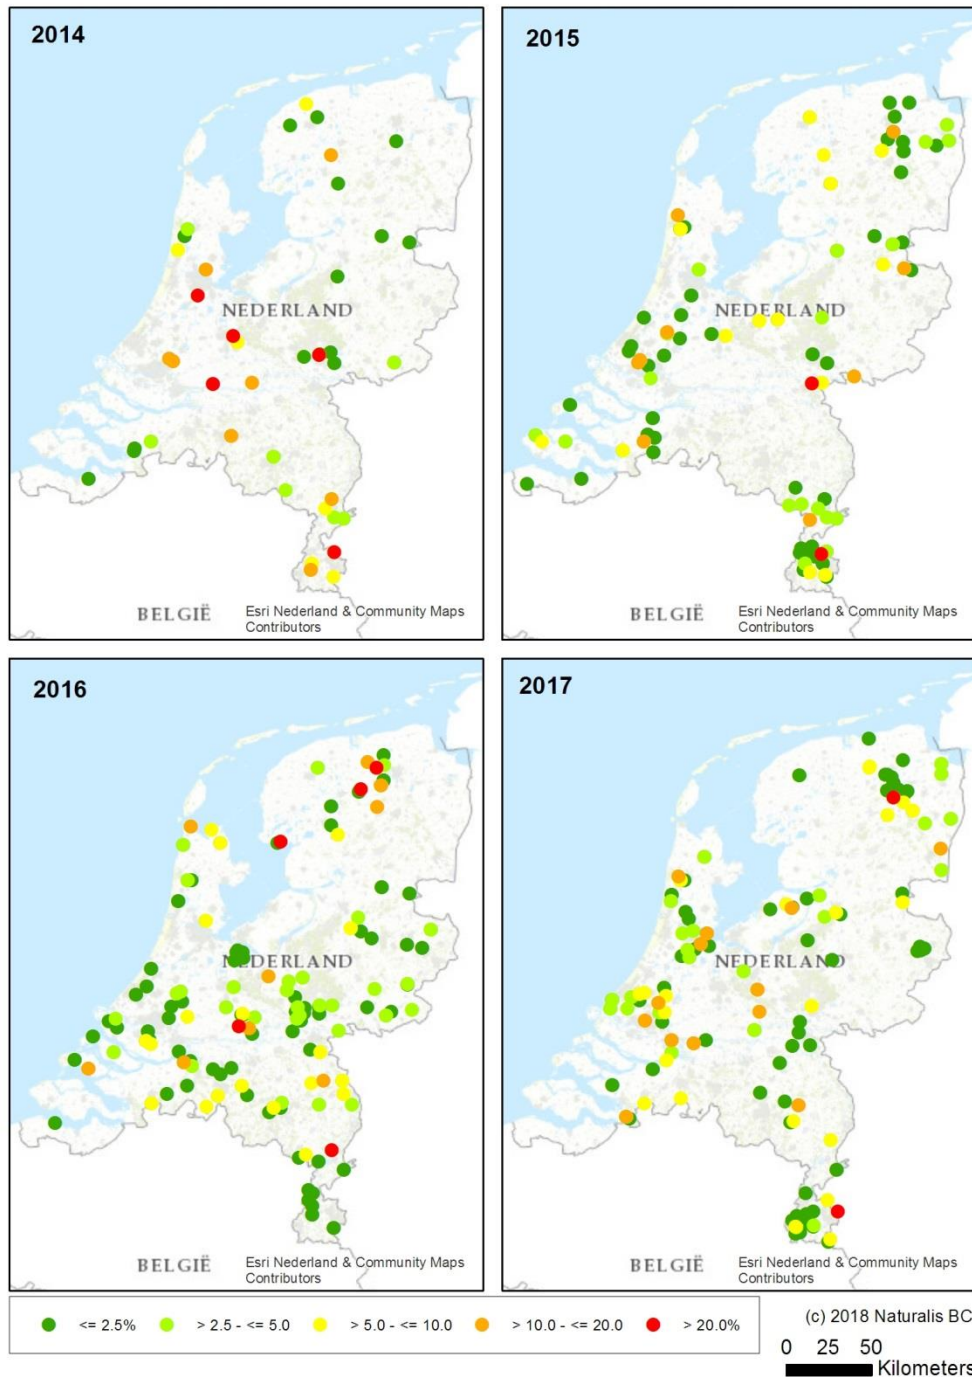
2014

NEDERLAND

BELGIË

Esri Nederland & Community Maps Contributors

2015

NEDERLAND

BELGIË

Esri Nederland & Community Maps Contributors

2016

NEDERLAND

BELGIË

Esri Nederland & Community Maps Contributors

2017

NEDERLAND

BELGIË

Esri Nederland & Community Maps Contributors

<= 2.5% > 2.5 - <= 5.0 > 5.0 - <= 10.0 > 10.0 - <= 20.0 > 20.0%

(c) 2018 Naturalis BC

0 25 50 Kilometers